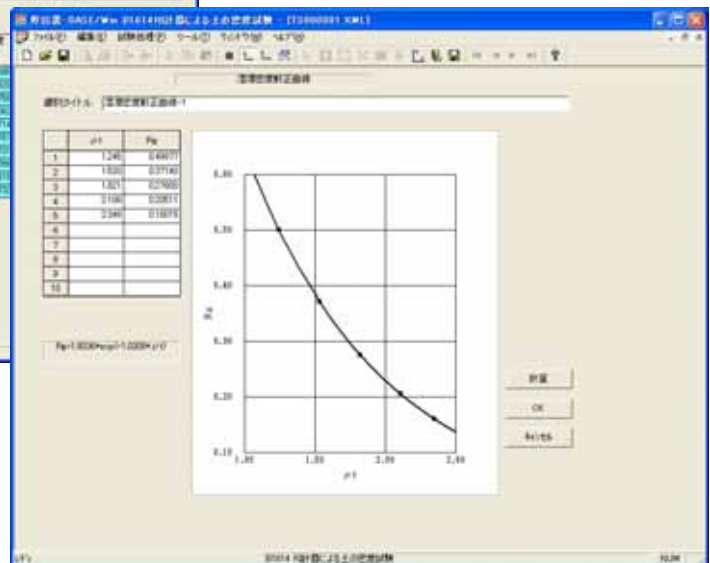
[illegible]-GAGE/Win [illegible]による土の密度試験 - [TS000001.XML]

ファイル(F) 編集(E) 試験処理(T) ツール(O) ウィンドウ(W) ヘルプ(H)

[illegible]

選択タイトル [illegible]

|  | ρt | Rs |
|---|---|---|
| 1 | 1.240 | 0.49977 |
| 2 | 1.500 | 0.37140 |
| 3 | 1.821 | 0.27600 |
| 4 | 2.190 | 0.20511 |
| 5 | 2.380 | 0.16075 |
| 6 |  |  |
| 7 |  |  |
| 8 |  |  |
| 9 |  |  |
| 10 |  |  |

Rs=1.0036\*exp(-1.0209\*ρt)

0.60
0.50
0.40
0.30
0.20
0.10
Rs
1.00
1.50
2.00
2.50
ρt

計算

OK

キャンセル

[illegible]

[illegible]による土の密度試験

NUM